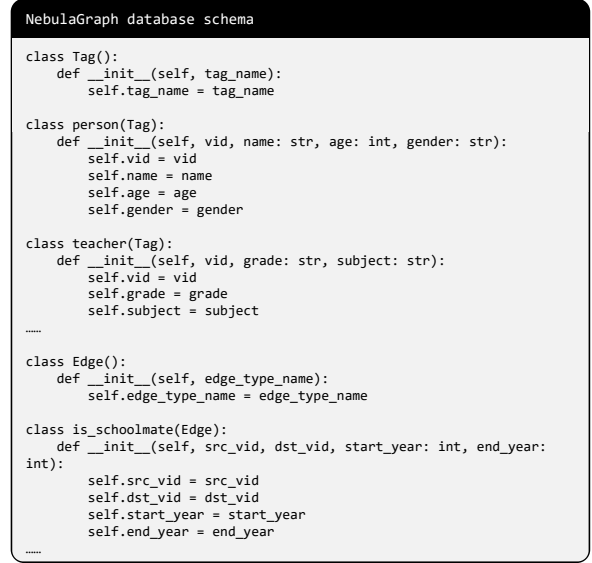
NebulaGraph database schema

```
class Tag():
    def __init__(self, tag_name):
        self.tag_name = tag_name

class person(Tag):
    def __init__(self, vid, name: str, age: int, gender: str):
        self.vid = vid
        self.name = name
        self.age = age
        self.gender = gender

class teacher(Tag):
    def __init__(self, vid, grade: str, subject: str):
        self.vid = vid
        self.grade = grade
        self.subject = subject
……

class Edge():
    def __init__(self, edge_type_name):
        self.edge_type_name = edge_type_name

class is_schoolmate(Edge):
    def __init__(self, src_vid, dst_vid, start_year: int, end_year:
int):
        self.src_vid = src_vid
        self.dst_vid = dst_vid
        self.start_year = start_year
        self.end_year = end_year
……
```